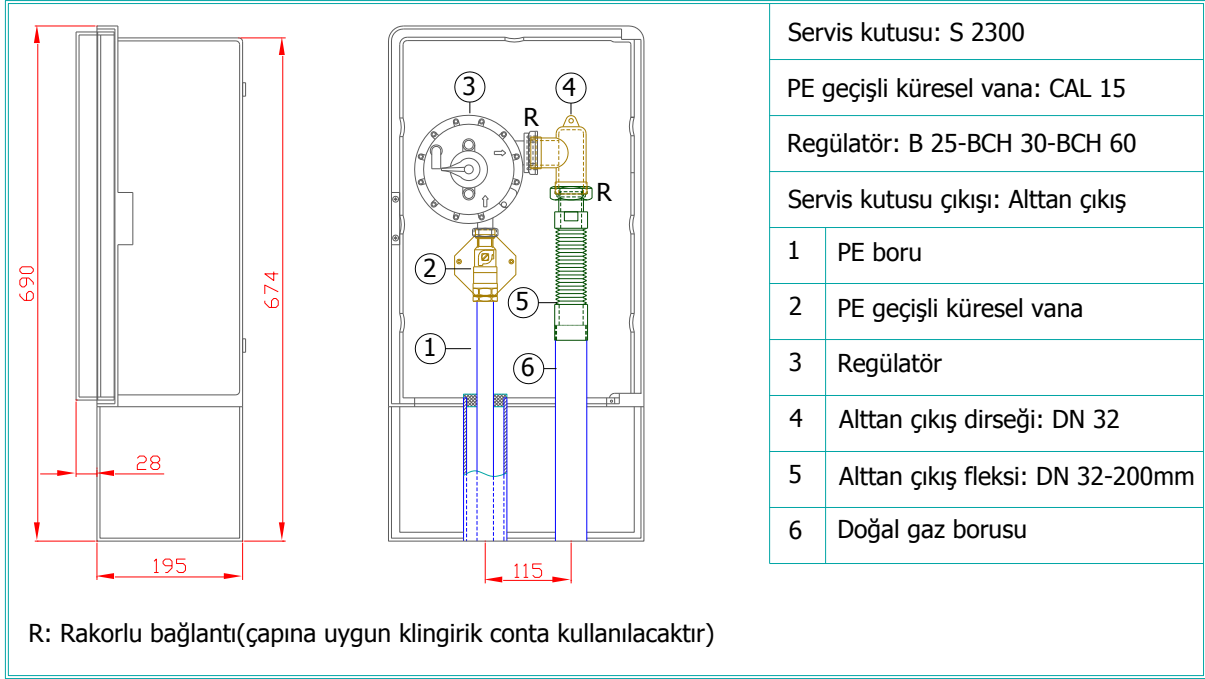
690

674

28

195

3

4

R

R

2

5

1

6

115

| Servis kutusu: S 2300 | |
|---|---|
| PE geçişli küresel vana: CAL 15 | |
| Regülatör: B 25-BCH 30-BCH 60 | |
| Servis kutusu çıkışı: Alttan çıkış | |
| 1 | PE boru |
| 2 | PE geçişli küresel vana |
| 3 | Regülatör |
| 4 | Alttan çıkış dirseği: DN 32 |
| 5 | Alttan çıkış fleksi: DN 32-200mm |
| 6 | Doğal gaz borusu |

R: Rakorlu bağlantı(çapına uygun klingirik conta kullanılacaktır)